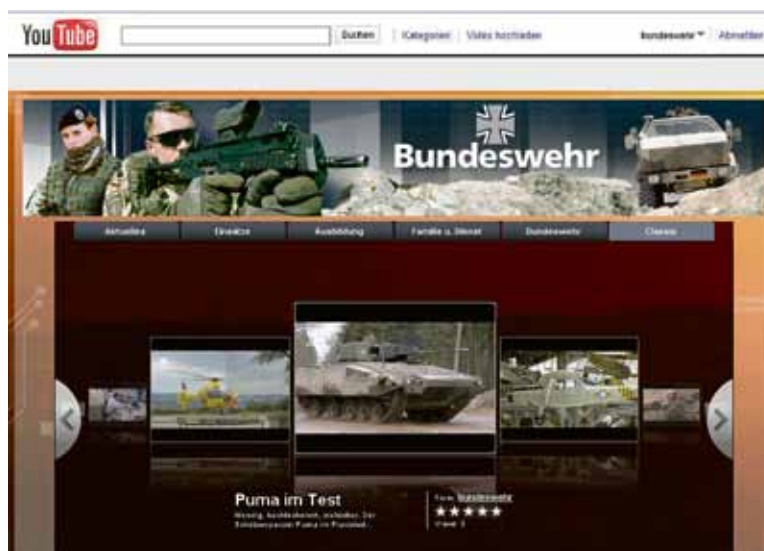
YouTube
Suchen | Kategorien | Videos hochladen
bundeswehr ▾ Abmelden

Bundeswehr

Aktuelles | Einsätze | Ausbildung | Familie u. Dienst | Bundeswehr | Classic

Puma im Test
Wendig, hochbelastbar, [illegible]: Der Schützenpanzer Puma im Praxistest...

Von: bundeswehr
★★★★★
Views: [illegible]